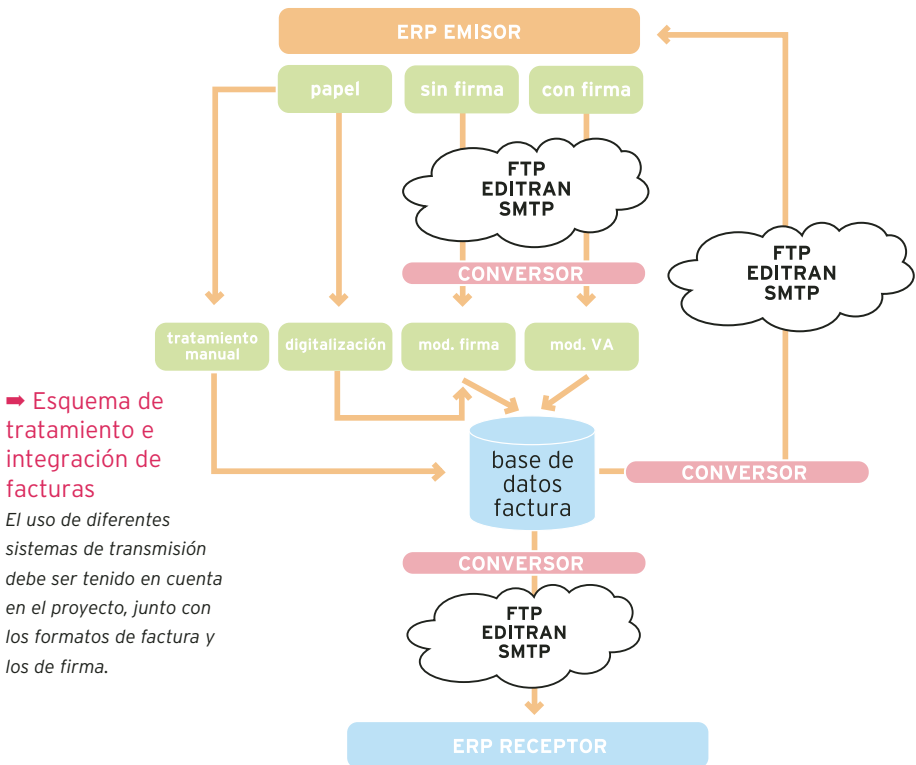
ERP EMISOR

papel

sin firma

con firma

FTP
EDITRAN
SMTP

FTP
EDITRAN
SMTP

CONVERSOR

tratamiento manual

digitalización

mod. firma

mod. VA

➡ Esquema de tratamiento e integración de facturas

*El uso de diferentes sistemas de transmisión debe ser tenido en cuenta en el proyecto, junto con los formatos de factura y los de firma.*

base de datos factura

CONVERSOR

CONVERSOR

FTP
EDITRAN
SMTP

ERP RECEPTOR